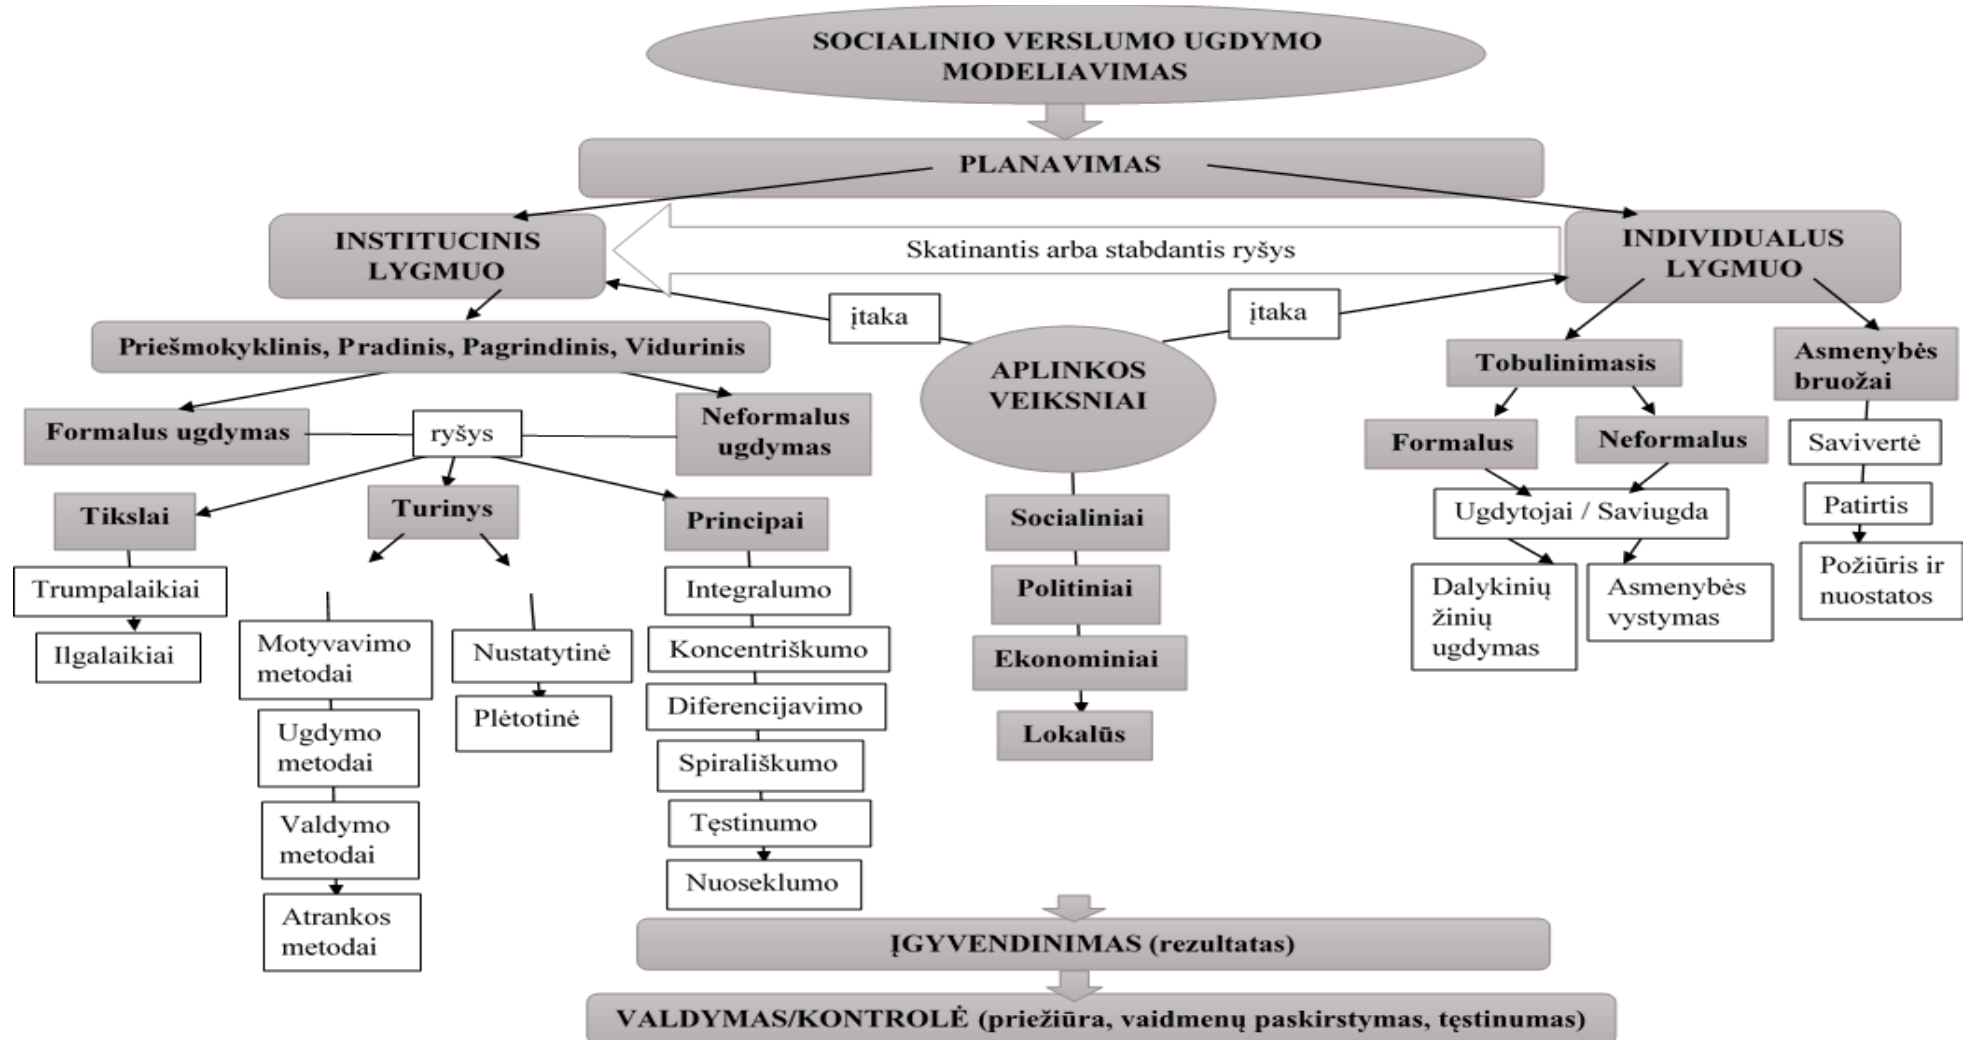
SOCIALINIO VERSLUMO UGDYMO MODELIAVIMAS

PLANAVIMAS

INSTITUCINIS LYGMUO

Skatinantis arba stabdantis ryšys

INDIVIDUALUS LYGMUO

įtaka

įtaka

Priešmokyklinis, Pradinis, Pagrindinis, Vidurinis

APLINKOS VEIKSNIAI

Tobulinimasis

Asmenybės bruožai

Formalus ugdymas

ryšys

Neformalus ugdymas

Formalus

Neformalus

Savivertė

Tikslai

Turinys

Principai

Socialiniai

Ugdytojai / Saviugda

Patirtis

Trumpalaikiai

Ilgalaikiai

Integralumo

Politiniai

Dalykinių žinių ugdymas

Asmenybės vystymas

Požiūris ir nuostatos

Motyvavimo metodai

Nustatytinė

Koncentriškumo

Ekonominiai

Plėtotinė

Diferencijavimo

Ugdymo metodai

Lokalūs

Spirališkumo

Valdymo metodai

Tęstinumo

Nuoseklumo

Atrankos metodai

ĮGYVENDINIMAS (rezultatas)

VALDYMAS/KONTROLĖ (priežiūra, vaidmenų paskirstymas, tęstinumas)